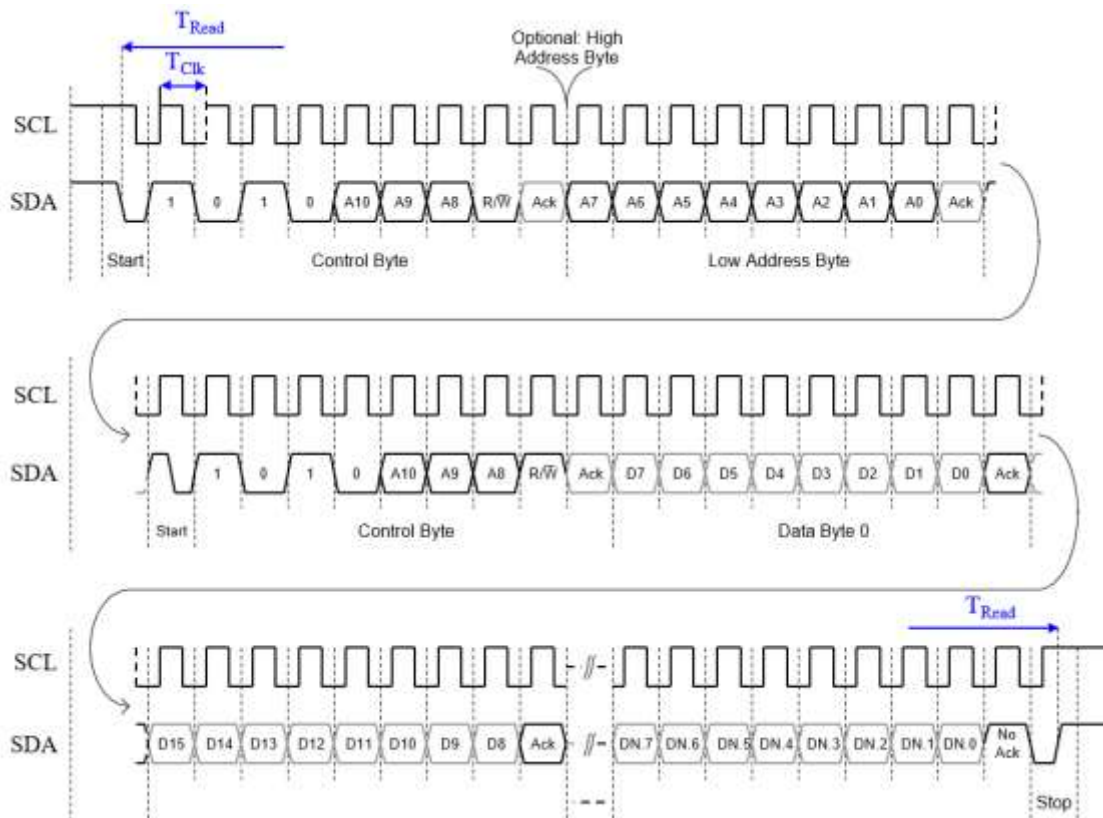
$T_{Read}$

$T_{Clk}$

Optional: High Address Byte

SCL

SDA

1 0 1 0 A10 A9 A8 R/$\overline{W}$ Ack A7 A6 A5 A4 A3 A2 A1 A0 Ack

Start

Control Byte

Low Address Byte

SCL

SDA

1 0 1 0 A10 A9 A8 R/$\overline{W}$ Ack D7 D6 D5 D4 D3 D2 D1 D0 Ack

Start

Control Byte

Data Byte 0

$T_{Read}$

SCL

SDA

D15 D14 D13 D12 D11 D10 D9 D8 Ack DN.7 DN.6 DN.5 DN.4 DN.3 DN.2 DN.1 DN.0 No Ack

Stop